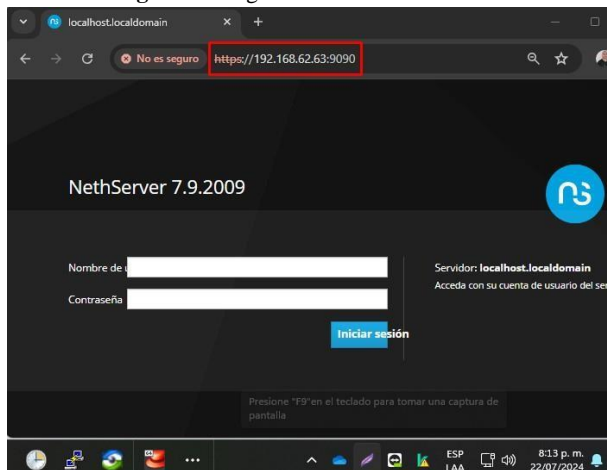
localhost.localdomain

No es seguro https://192.168.62.63:9090

NethServer 7.9.2009

Nombre de u

Contraseña

Iniciar sesión

Servidor: localhost.localdomain

Acceda con su cuenta de usuario del ser

Presione "F9"en el teclado para tomar una captura de pantalla

ESP LAA

8:13 p. m. 22/07/2024